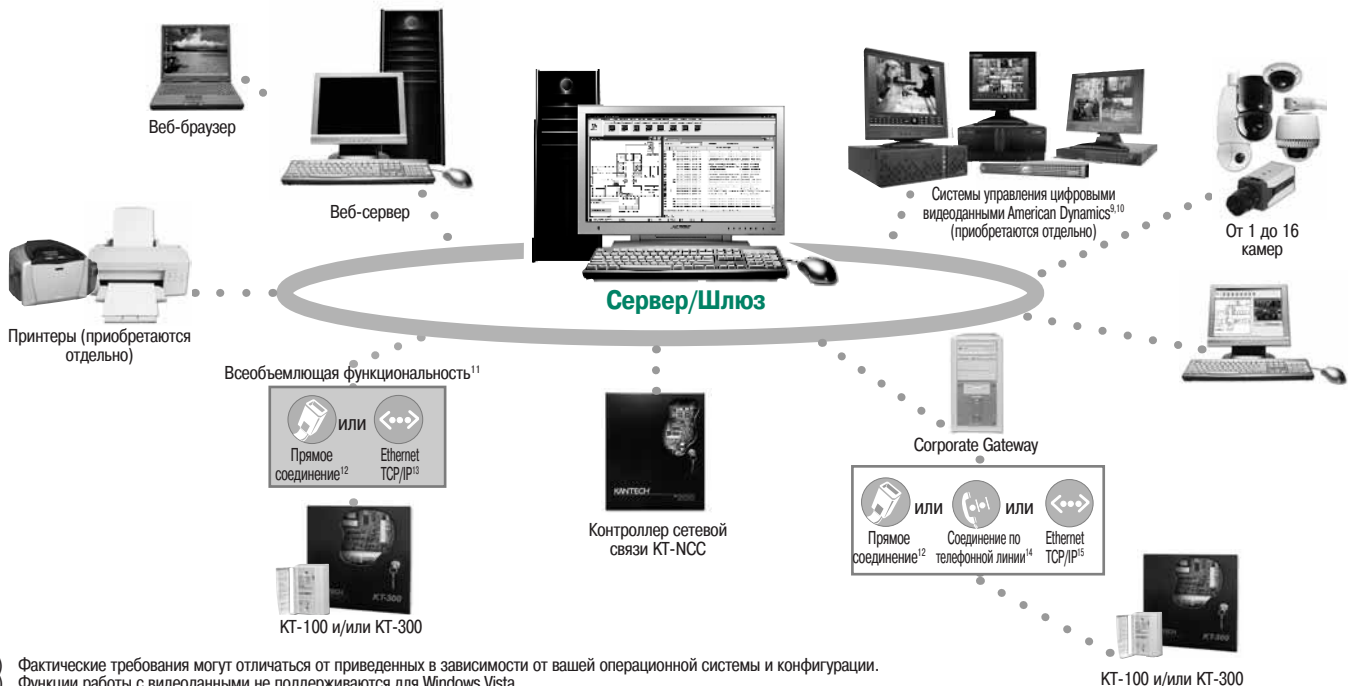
Веб-браузер

Веб-сервер

Системы управления цифровыми видеоданными American Dynamics$^{9,10}$ (приобретаются отдельно)

От 1 до 16 камер

Принтеры (приобретаются отдельно)

Сервер/Шлюз

Всеобъемлющая функциональность$^{11}$

или

Прямое соединение$^{12}$

Ethernet TCP/IP$^{13}$

KANTECH

Контроллер сетевой связи KT-NCC

Corporate Gateway

или

или

Прямое соединение$^{12}$

Соединение по телефонной линии$^{14}$

Ethernet TCP/IP$^{15}$

KT-300

KT-100 и/или KT-300

KT-300

KT-100 и/или KT-300

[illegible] Фактические требования могут отличаться от приведенных в зависимости от вашей операционной системы и конфигурации.
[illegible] Функции работы с видеоданными не поддерживаются для Windows Vista.